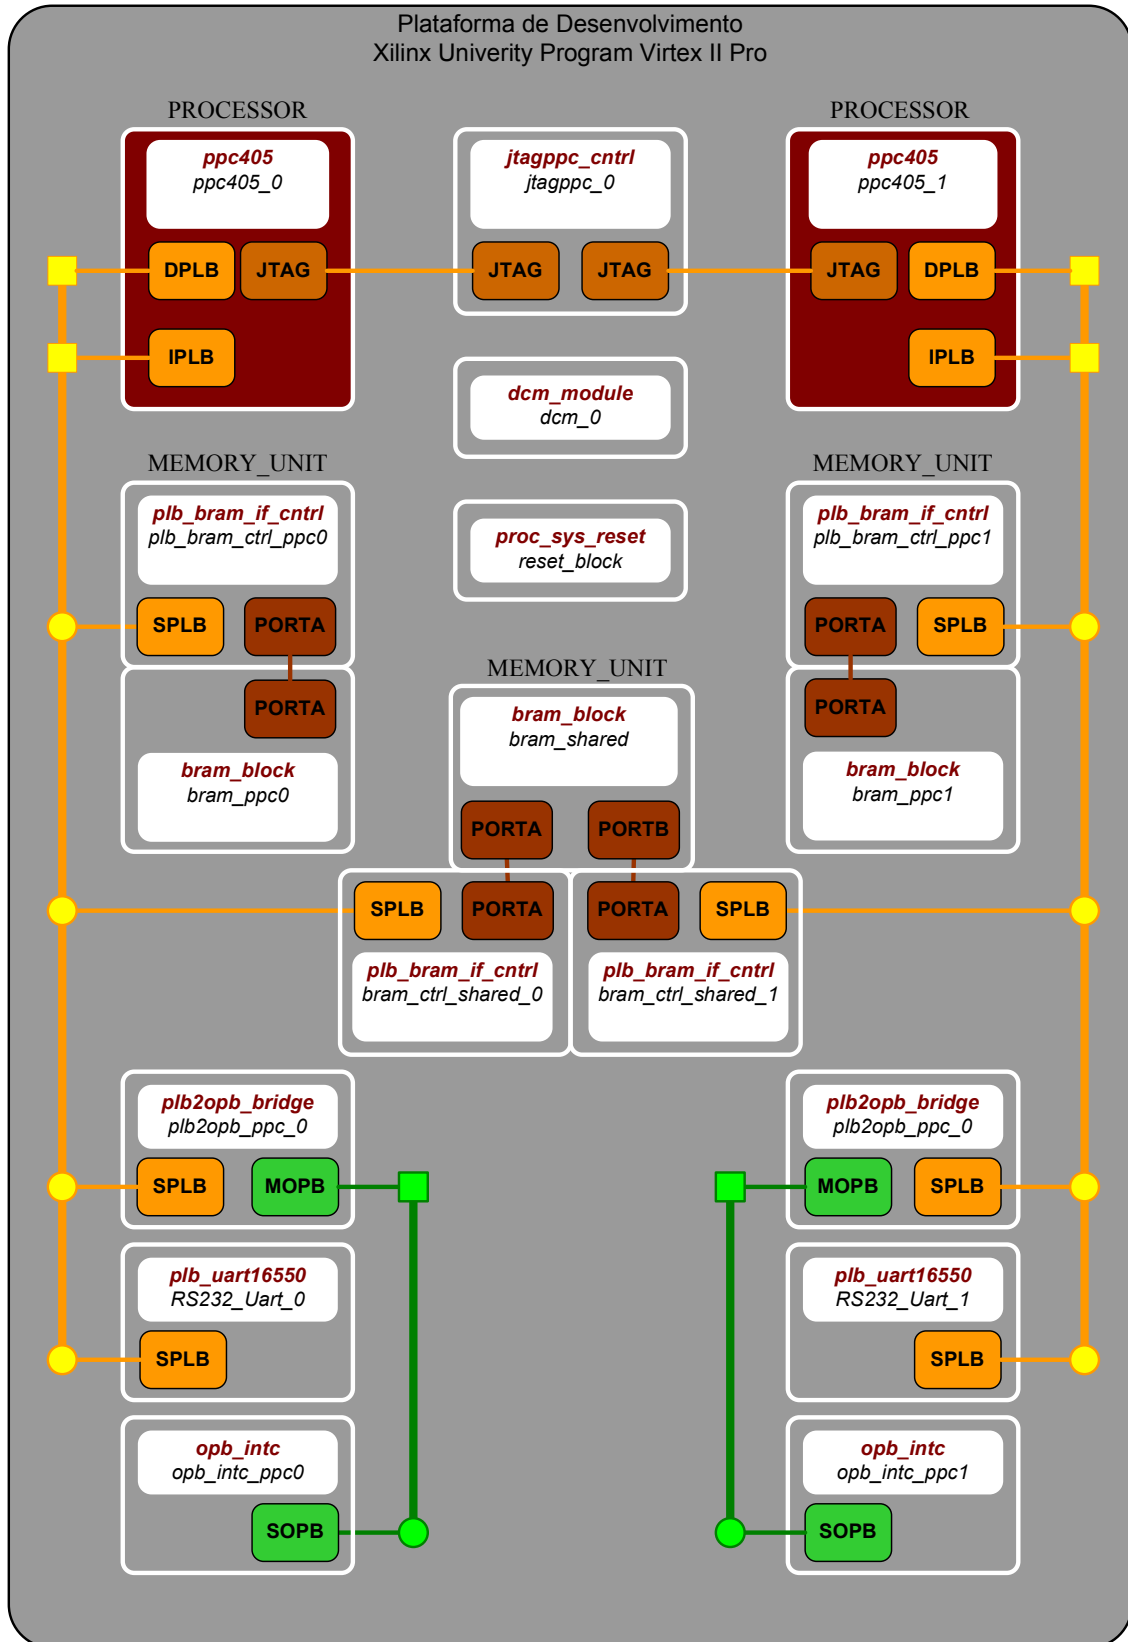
Plataforma de Desenvolvimento
Xilinx Univerity Program Virtex II Pro

PROCESSOR

ppc405
ppc405_0

DPLB JTAG

IPLB

jtagppc_cntrl
jtagppc_0

JTAG JTAG

PROCESSOR

ppc405
ppc405_1

JTAG DPLB

IPLB

dcm_module
dcm_0

MEMORY_UNIT

plb_bram_if_cntrl
plb_bram_ctrl_ppc0

SPLB PORTA

PORTA

bram_block
bram_ppc0

proc_sys_reset
reset_block

MEMORY_UNIT

plb_bram_if_cntrl
plb_bram_ctrl_ppc1

PORTA SPLB

PORTA

bram_block
bram_ppc1

MEMORY_UNIT

bram_block
bram_shared

PORTA PORTB

SPLB PORTA

plb_bram_if_cntrl
bram_ctrl_shared_0

PORTA SPLB

plb_bram_if_cntrl
bram_ctrl_shared_1

plb2opb_bridge
plb2opb_ppc_0

SPLB MOPB

plb2opb_bridge
plb2opb_ppc_0

MOPB SPLB

plb_uart16550
RS232_Uart_0

SPLB

plb_uart16550
RS232_Uart_1

SPLB

opb_intc
opb_intc_ppc0

SOPB

opb_intc
opb_intc_ppc1

SOPB